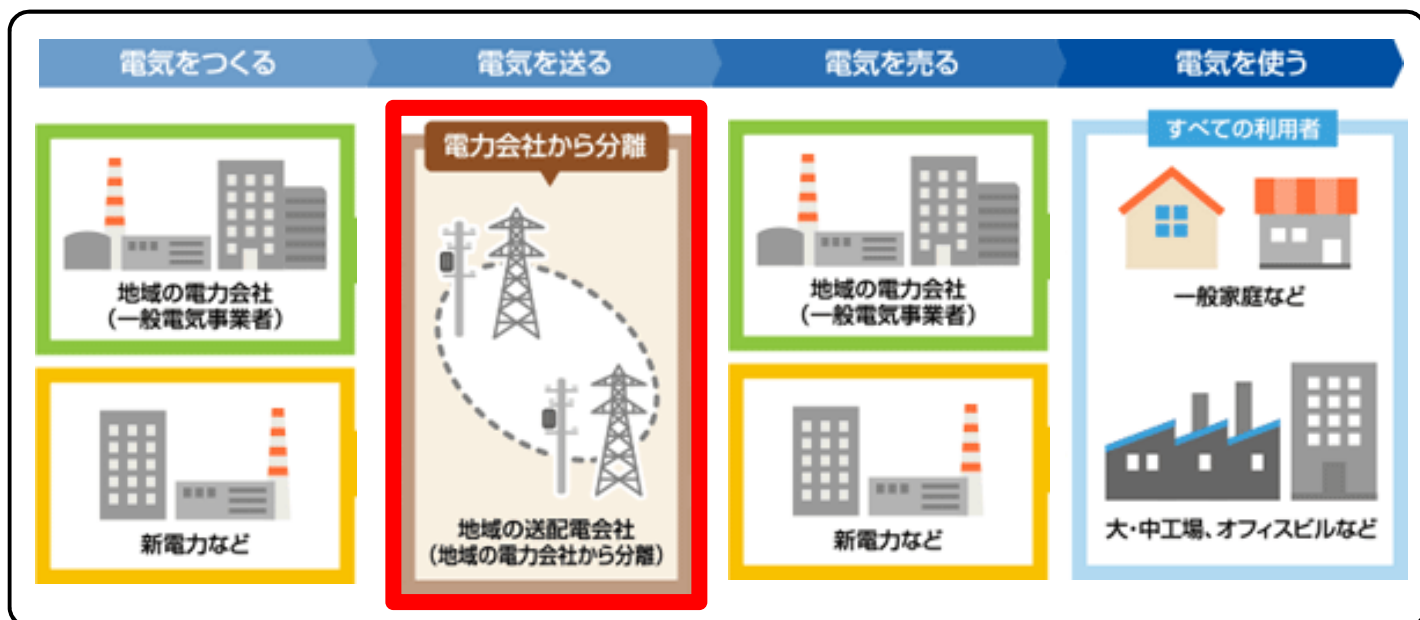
電気をつくる

電気を送る

電気を売る

電気を使う

地域の電力会社
(一般電気事業者)

新電力など

電力会社から分離

地域の送配電会社
(地域の電力会社から分離)

地域の電力会社
(一般電気事業者)

新電力など

すべての利用者

一般家庭など

大・中工場、オフィスビルなど